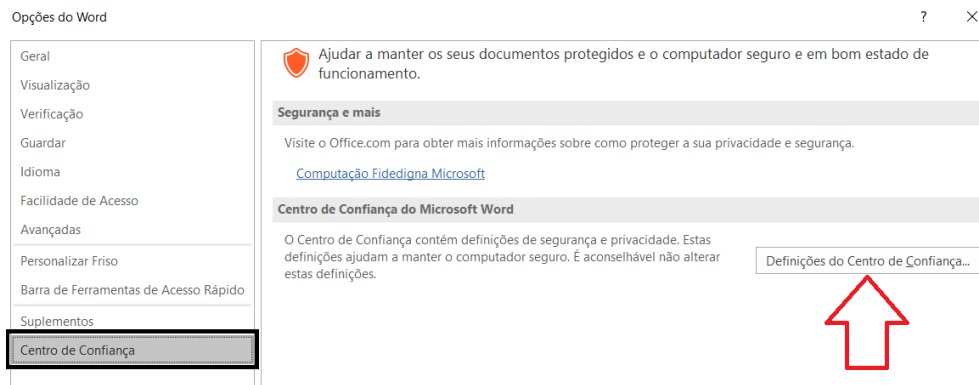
Opções do Word

?

Geral
Visualização
Verificação
Guardar
Idioma
Facilidade de Acesso
Avançadas
Personalizar Friso
Barra de Ferramentas de Acesso Rápido
Suplementos
Centro de Confiança

Ajudar a manter os seus documentos protegidos e o computador seguro e em bom estado de funcionamento.

Segurança e mais

Visite o Office.com para obter mais informações sobre como proteger a sua privacidade e segurança.

Computação Fidedigna Microsoft

Centro de Confiança do Microsoft Word

O Centro de Confiança contém definições de segurança e privacidade. Estas definições ajudam a manter o computador seguro. É aconselhável não alterar estas definições.

Definições do Centro de Confiança...